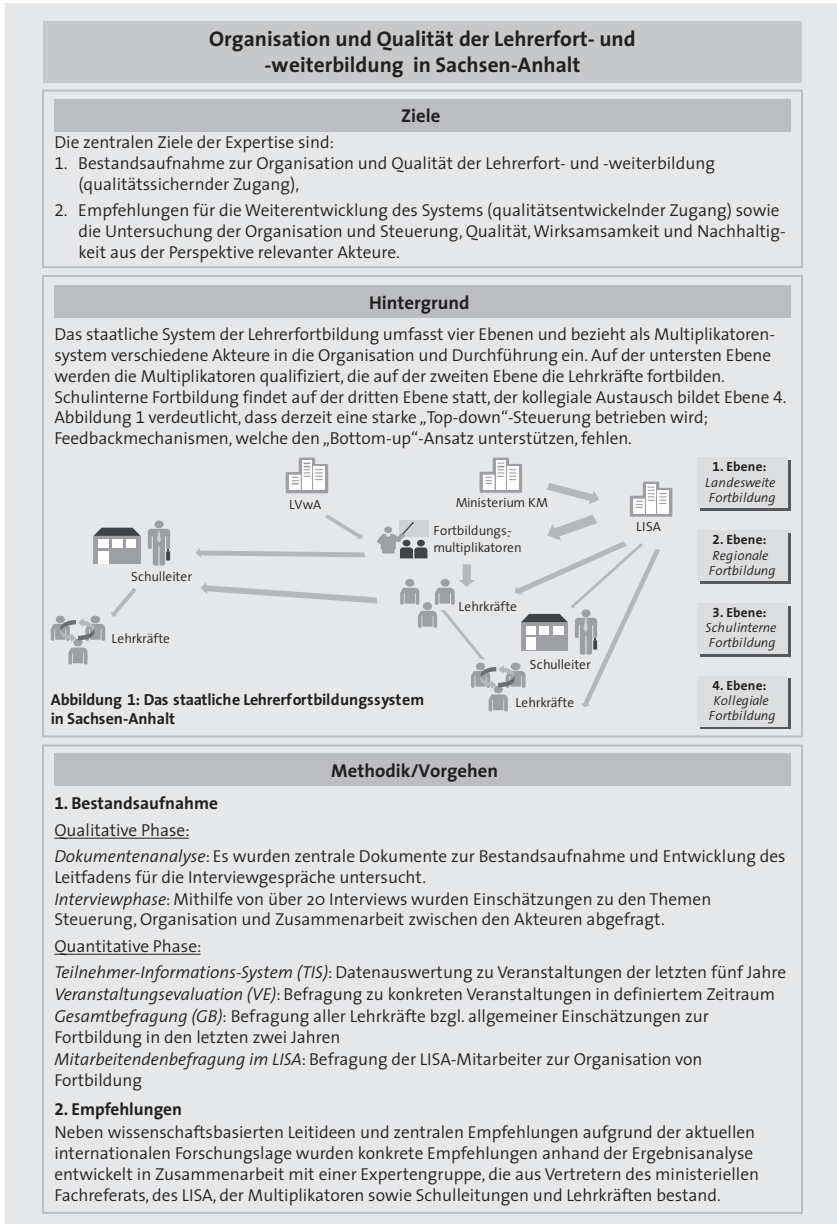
Organisation und Qualität der Lehrerfort- und -weiterbildung in Sachsen-Anhalt

Ziele

Die zentralen Ziele der Expertise sind:
1. Bestandsaufnahme zur Organisation und Qualität der Lehrerfort- und -weiterbildung (qualitätssichernder Zugang),
2. Empfehlungen für die Weiterentwicklung des Systems (qualitätsentwickelnder Zugang) sowie die Untersuchung der Organisation und Steuerung, Qualität, Wirksamsamkeit und Nachhaltigkeit aus der Perspektive relevanter Akteure.

Hintergrund

Das staatliche System der Lehrerfortbildung umfasst vier Ebenen und bezieht als Multiplikatorensystem verschiedene Akteure in die Organisation und Durchführung ein. Auf der untersten Ebene werden die Multiplikatoren qualifiziert, die auf der zweiten Ebene die Lehrkräfte fortbilden. Schulinterne Fortbildung findet auf der dritten Ebene statt, der kollegiale Austausch bildet Ebene 4. Abbildung 1 verdeutlicht, dass derzeit eine starke „Top-down"-Steuerung betrieben wird; Feedbackmechanismen, welche den „Bottom-up"-Ansatz unterstützen, fehlen.

LVwA
Ministerium KM
LISA
Fortbildungsmultiplikatoren
Schulleiter
Lehrkräfte
Lehrkräfte
Schulleiter
Lehrkräfte

1. Ebene: Landesweite Fortbildung
2. Ebene: Regionale Fortbildung
3. Ebene: Schulinterne Fortbildung
4. Ebene: Kollegiale Fortbildung

Abbildung 1: Das staatliche Lehrerfortbildungssystem in Sachsen-Anhalt

Methodik/Vorgehen

1. Bestandsaufnahme

Qualitative Phase:

Dokumentenanalyse: Es wurden zentrale Dokumente zur Bestandsaufnahme und Entwicklung des Leitfadens für die Interviewgespräche untersucht.
Interviewphase: Mithilfe von über 20 Interviews wurden Einschätzungen zu den Themen Steuerung, Organisation und Zusammenarbeit zwischen den Akteuren abgefragt.

Quantitative Phase:

Teilnehmer-Informations-System (TIS): Datenauswertung zu Veranstaltungen der letzten fünf Jahre
Veranstaltungsevaluation (VE): Befragung zu konkreten Veranstaltungen in definiertem Zeitraum
Gesamtbefragung (GB): Befragung aller Lehrkräfte bzgl. allgemeiner Einschätzungen zur Fortbildung in den letzten zwei Jahren
Mitarbeitendenbefragung im LISA: Befragung der LISA-Mitarbeiter zur Organisation von Fortbildung

2. Empfehlungen

Neben wissenschaftsbasierten Leitideen und zentralen Empfehlungen aufgrund der aktuellen internationalen Forschungslage wurden konkrete Empfehlungen anhand der Ergebnisanalyse entwickelt in Zusammenarbeit mit einer Expertengruppe, die aus Vertretern des ministeriellen Fachreferats, des LISA, der Multiplikatoren sowie Schulleitungen und Lehrkräften bestand.